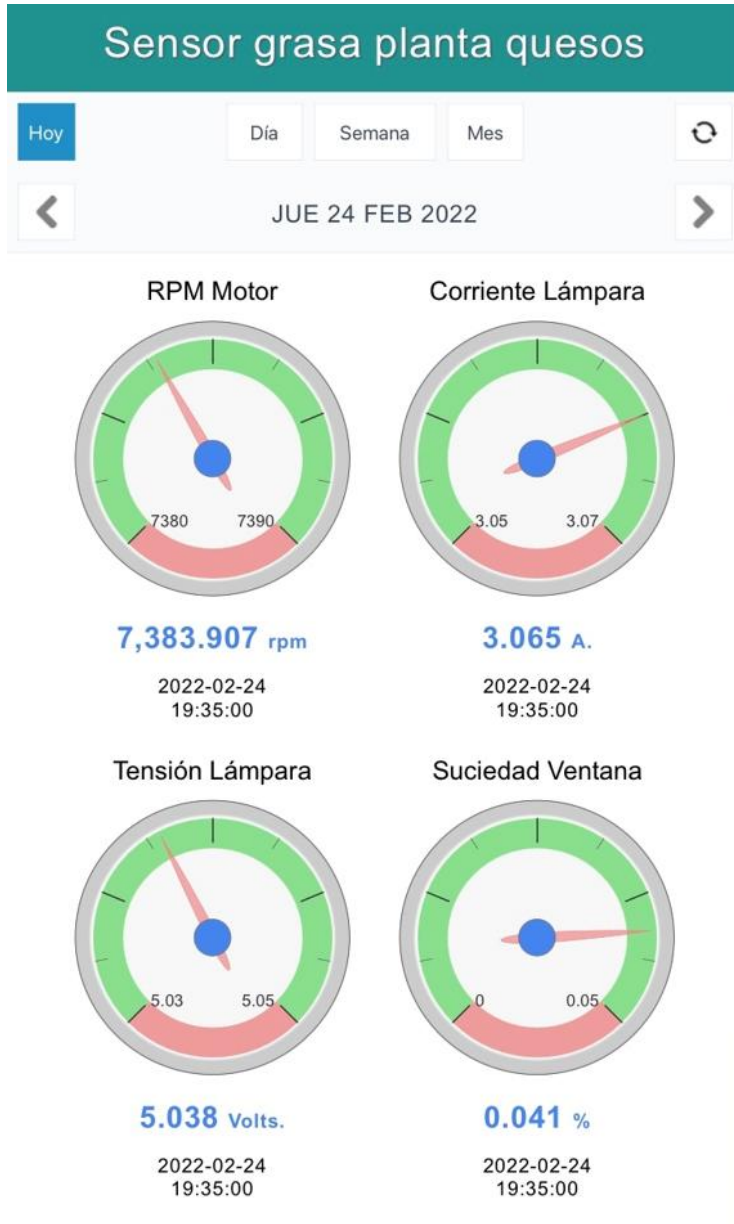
Sensor grasa planta quesos

Hoy

Día

Semana

Mes

JUE 24 FEB 2022

RPM Motor

7380 7390

7,383.907 rpm

2022-02-24
19:35:00

Corriente Lámpara

3.05 3.07

3.065 A.

2022-02-24
19:35:00

Tensión Lámpara

5.03 5.05

5.038 Volts.

2022-02-24
19:35:00

Suciedad Ventana

0 0.05

0.041 %

2022-02-24
19:35:00